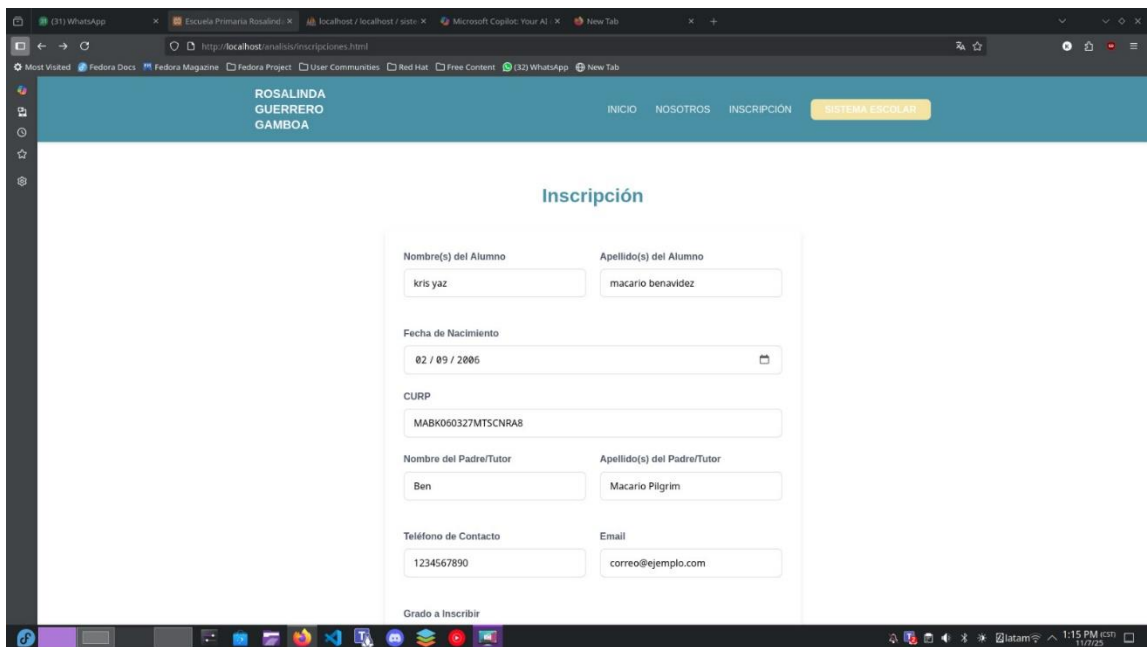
(31) WhatsApp | Escuela Primaria Rosalind | localhost / localhost / siste | Microsoft Copilot: Your AI | New Tab

http://localhost/analisis/inscripciones.html

Most Visited | Fedora Docs | Fedora Magazine | Fedora Project | User Communities | Red Hat | Free Content | (32) WhatsApp | New Tab

ROSALINDA GUERRERO GAMBOA

INICIO NOSOTROS INSCRIPCIÓN SISTEMA ESCOLAR

Inscripción

Nombre(s) del Alumno
kris yaz

Apellido(s) del Alumno
macario benavidez

Fecha de Nacimiento
02 / 09 / 2006

CURP
MABK060327MTSCNRA8

Nombre del Padre/Tutor
Ben

Apellido(s) del Padre/Tutor
Macario Pilgrim

Teléfono de Contacto
1234567890

Email
correo@ejemplo.com

Grado a Inscribir

latam 1:15 PM (CST) 11/7/25